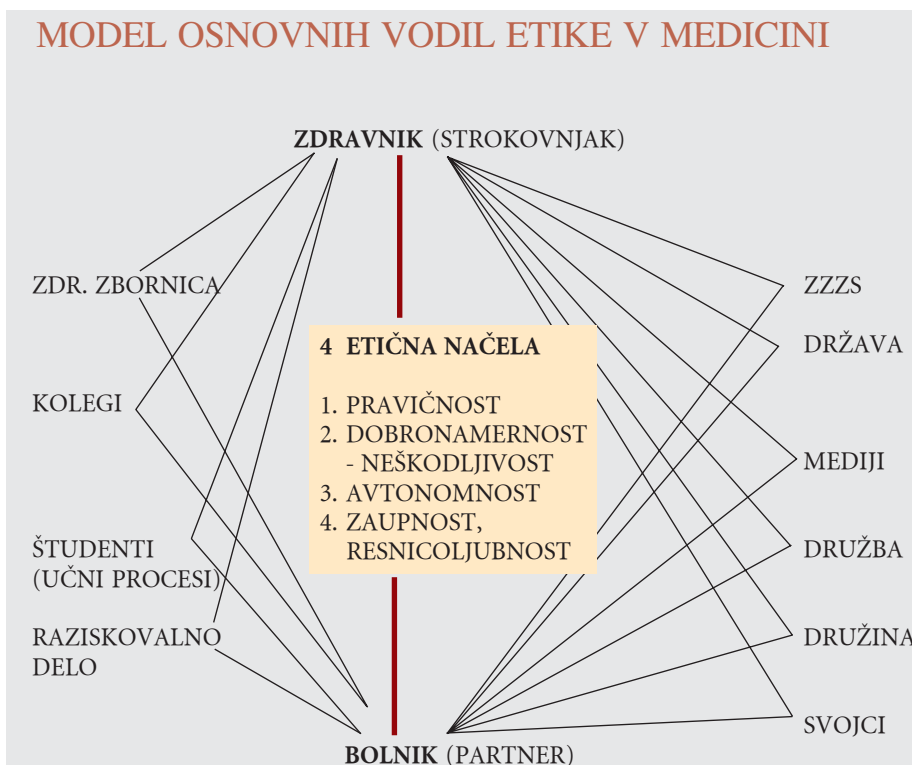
MODEL OSNOVNIH VODIL ETIKE V MEDICINI

**ZDRAVNIK** (STROKOVNJAK)

ZDR. ZBORNICA

KOLEGI

ŠTUDENTI (UČNI PROCESI)

RAZISKOVALNO DELO

**4 ETIČNA NAČELA**

1. PRAVIČNOST
2. DOBRONAMERNOST - NEŠKODLJIVOST
3. AVTONOMNOST
4. ZAUPNOST, RESNICOLJUBNOST

ZZZS

DRŽAVA

MEDIJI

DRUŽBA

DRUŽINA

SVOJCI

**BOLNIK** (PARTNER)